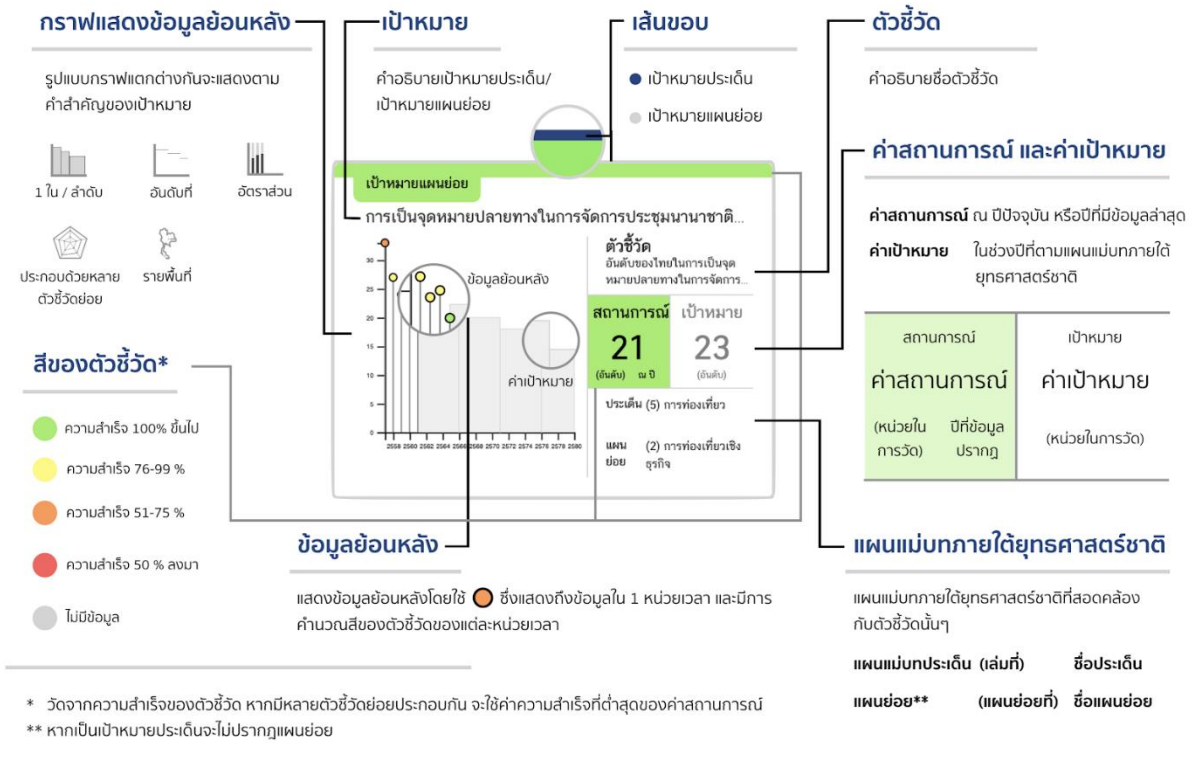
กราฟแสดงข้อมูลย้อนหลัง

รูปแบบกราฟแตกต่างกันจะแสดงตามคำสำคัญของเป้าหมาย

1 ใน / ลำดับ
อันดับที่
อัตราส่วน
ประกอบด้วยหลายตัวชี้วัดย่อย
รายพื้นที่

เป้าหมาย

คำอธิบายเป้าหมายประเด็น/เป้าหมายแผนย่อย

เส้นขอบ

เป้าหมายประเด็น
เป้าหมายแผนย่อย

ตัวชี้วัด

คำอธิบายชื่อตัวชี้วัด

ค่าสถานการณ์ และค่าเป้าหมาย

ค่าสถานการณ์ ณ ปีปัจจุบัน หรือปีที่มีข้อมูลล่าสุด

ค่าเป้าหมาย ในช่วงปีที่ตามแผนแม่บทภายใต้ยุทธศาสตร์ชาติ

| สถานการณ์ | เป้าหมาย |
|---|---|
| ค่าสถานการณ์ | ค่าเป้าหมาย |
| (หน่วยในการวัด) ปีที่ข้อมูลปรากฏ | (หน่วยในการวัด) |

เป้าหมายแผนย่อย
การเป็นจุดหมายปลายทางในการจัดการประชุมนานาชาติ...
ข้อมูลย้อนหลัง
ค่าเป้าหมาย
30 25 20 15 10 5 0
2558 2560 2562 2564 2566 2568 2570 2572 2574 2576 2578 2580
ตัวชี้วัด
อันดับของไทยในการเป็นจุดหมายปลายทางในการจัดการ...
สถานการณ์ 21 (อันดับ) ณ ปี
เป้าหมาย 23 (อันดับ)
ประเด็น (5) การท่องเที่ยว
แผนย่อย (2) การท่องเที่ยวเชิงธุรกิจ

สีของตัวชี้วัด*

ความสำเร็จ 100% ขึ้นไป
ความสำเร็จ 76-99 %
ความสำเร็จ 51-75 %
ความสำเร็จ 50 % ลงมา
ไม่มีข้อมูล

ข้อมูลย้อนหลัง

แสดงข้อมูลย้อนหลังโดยใช้ ซึ่งแสดงถึงข้อมูลใน 1 หน่วยเวลา และมีการคำนวณสีของตัวชี้วัดของแต่ละหน่วยเวลา

แผนแม่บทภายใต้ยุทธศาสตร์ชาติ

แผนแม่บทภายใต้ยุทธศาสตร์ชาติที่สอดคล้องกับตัวชี้วัดนั้นๆ

แผนแม่บทประเด็น (เล่มที่) ชื่อประเด็น

แผนย่อย** (แผนย่อยที่) ชื่อแผนย่อย

* วัดจากความสำเร็จของตัวชี้วัด หากมีหลายตัวชี้วัดย่อยประกอบกัน จะใช้ค่าความสำเร็จที่ต่ำสุดของค่าสถานการณ์
** หากเป็นเป้าหมายประเด็นจะไม่ปรากฏแผนย่อย